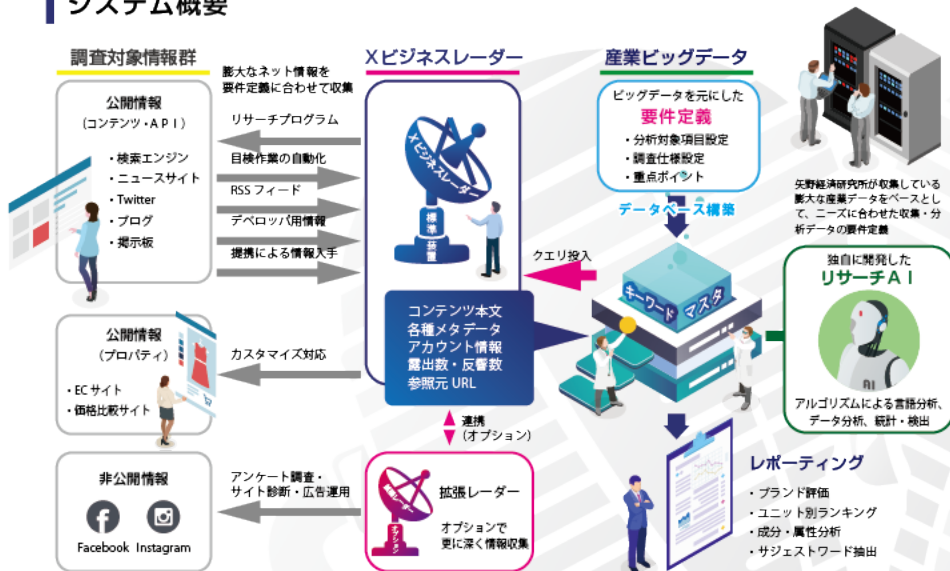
システム概要

調査対象情報群

膨大なネット情報を
要件定義に合わせて収集

公開情報
（コンテンツ・API）

・検索エンジン
・ニュースサイト
・Twitter
・ブログ
・掲示板

リサーチプログラム
目検作業の自動化
RSS フィード
デベロッパ用情報
提携による情報入手

公開情報
（プロパティ）

・EC サイト
・価格比較サイト

カスタマイズ対応

非公開情報

Facebook Instagram

アンケート調査・
サイト診断・広告運用

Xビジネスレーダー

Xビジネスレーダー
標準装置

コンテンツ本文
各種メタデータ
アカウント情報
露出数・反響数
参照元 URL

連携
（オプション）

拡張レーダー
オプション

オプションで
更に深く情報収集

産業ビッグデータ

ビッグデータを元にした
要件定義
・分析対象項目設定
・調査仕様設定
・重点ポイント

データベース構築

クエリ投入

キーワードマスタ

矢野経済研究所が収集している膨大な産業データをベースとして、ニーズに合わせた収集・分析データの要件定義

独自に開発した
リサーチAI

AI

アルゴリズムによる言語分析、データ分析、統計・検出

レポーティング
・ブランド評価
・ユニット別ランキング
・成分・属性分析
・サジェストワード抽出